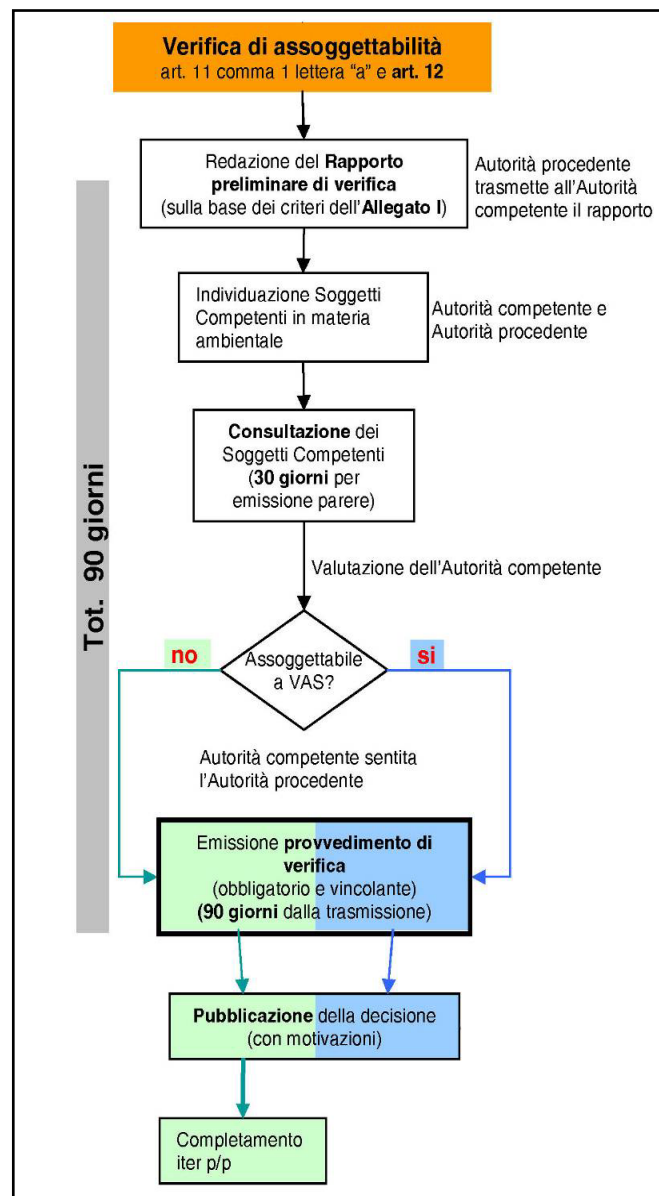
Verifica di assoggettabilità
art. 11 comma 1 lettera "a" e art. 12

Redazione del Rapporto preliminare di verifica (sulla base dei criteri dell'Allegato I)

Autorità procedente trasmette all'Autorità competente il rapporto

Tot. 90 giorni

Individuazione Soggetti Competenti in materia ambientale

Autorità competente e Autorità procedente

Consultazione dei Soggetti Competenti (30 giorni per emissione parere)

Valutazione dell'Autorità competente

no

Assoggettabile a VAS?

si

Autorità competente sentita l'Autorità procedente

Emissione provvedimento di verifica (obbligatorio e vincolante) (90 giorni dalla trasmissione)

Pubblicazione della decisione (con motivazioni)

Completamento iter p/p